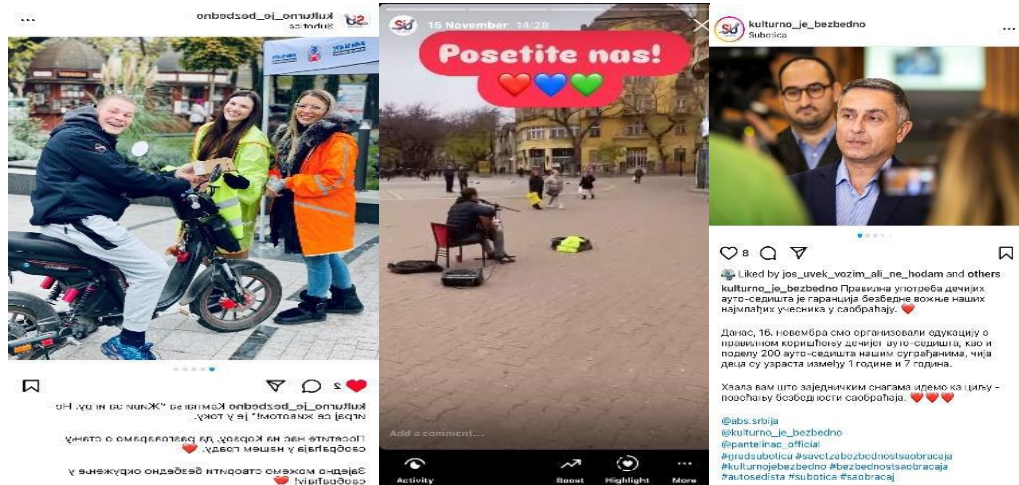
kulturno_je_bezbedno
Subotica

2

kulturno_je_bezbedno Кампања "Живи за игу. Не играј се животом!" је у току.

Посетите нас на Корзоу, да разговарамо о стању саобраћаја у нашем граду. ❤️

Заједно можемо створити безбедно окружење у саобраћају! ❤️

16 November 14:28

Posetite nas!

❤️💙💚

Add a comment...

Activity
Boost
Highlight
More

kulturno_je_bezbedno
Subotica

8

Liked by jos_uvek_vozim_ali_ne_hodam and others

kulturno_je_bezbedno Правилна употреба дечијих ауто-седишта је гаранција безбедне вожње наших најмлађих учесника у саобраћају. ❤️

Данас, 16. новембра смо организовали едукацију о правилном коришћењу дечијег ауто-седишта, као и поделу 200 ауто-седишта нашим суграђанима, чија деца су узраста између 1 године и 7 година.

Хвала вам што заједничким снагама идемо ка циљу – повећању безбедности саобраћаја. ❤️❤️❤️

@abs.srbija
@kulturno_je_bezbedno
@pantelinac_official
#gradsubotica #savetzabezbednostsaobracaja
#kulturnojebezbedno #bezbednostsaobracaja
#autosedista #subotica #saobracaj